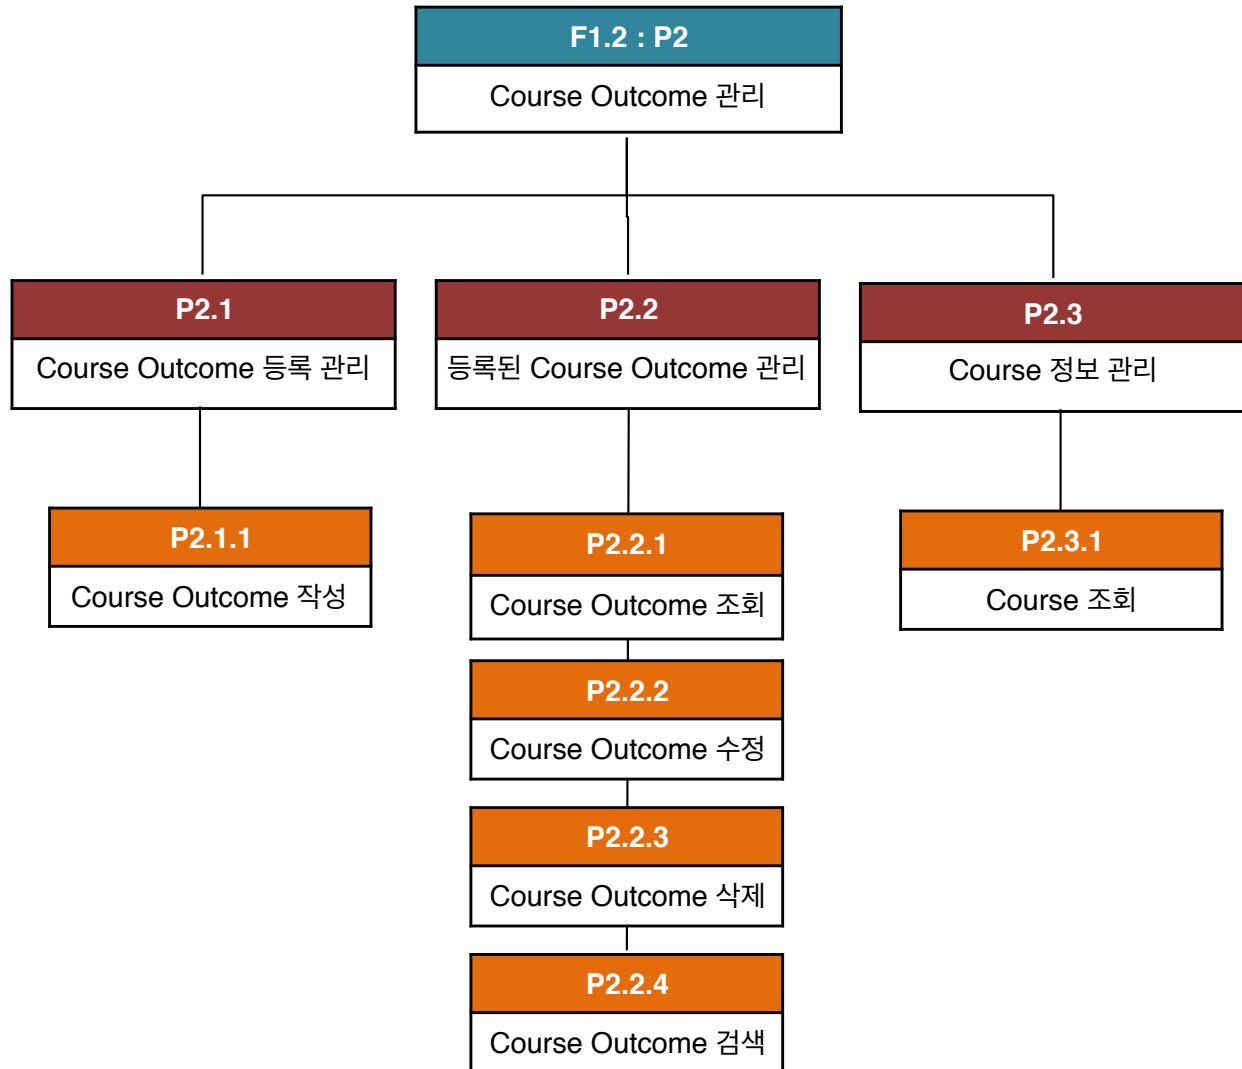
F1.2 : P2
Course Outcome 관리

P2.1
Course Outcome 등록 관리

P2.1.1
Course Outcome 작성

P2.2
등록된 Course Outcome 관리

P2.2.1
Course Outcome 조회

P2.2.2
Course Outcome 수정

P2.2.3
Course Outcome 삭제

P2.2.4
Course Outcome 검색

P2.3
Course 정보 관리

P2.3.1
Course 조회